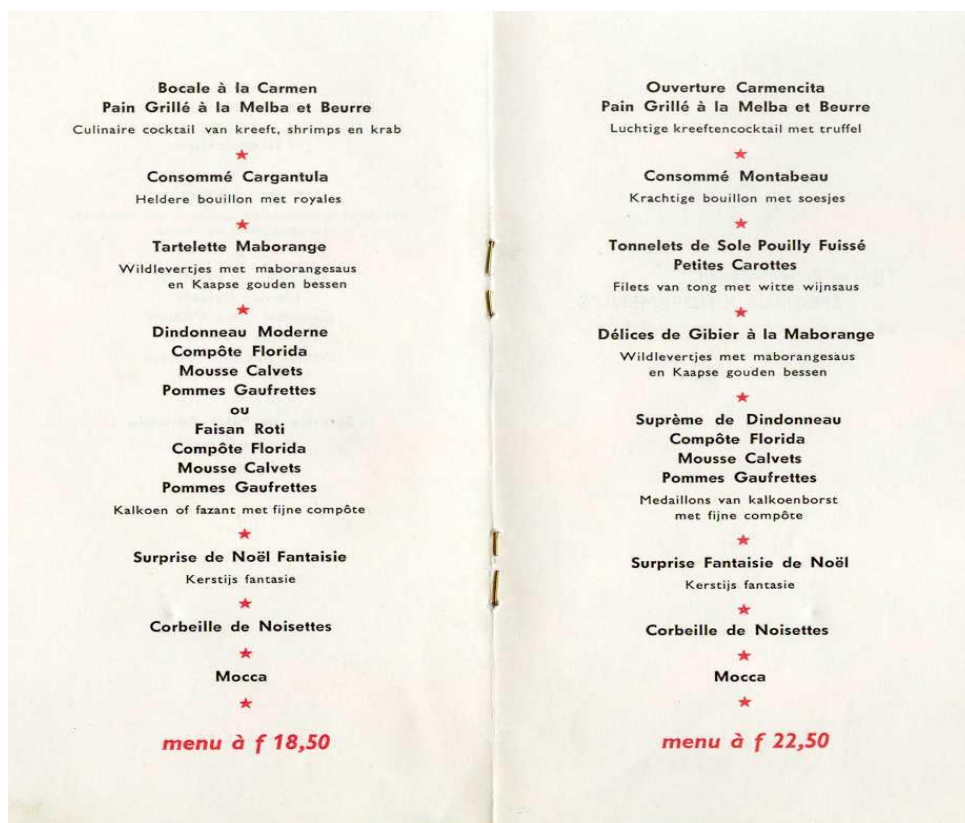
Bocale à la Carmen
Pain Grillé à la Melba et Beurre
Culinaire cocktail van kreeft, shrimps en krab

★

Consommé Cargantula
Heldere bouillon met royales

★

Tartelette Maborange
Wildlevertjes met maborangesaus en Kaapse gouden bessen

★

Dindonneau Moderne
Compôte Florida
Mousse Calvets
Pommes Gaufrettes
ou
Faisan Roti
Compôte Florida
Mousse Calvets
Pommes Gaufrettes
Kalkoen of fazant met fijne compôte

★

Surprise de Noël Fantaisie
Kerstijs fantasie

★

Corbeille de Noisettes

★

Mocca

★

menu à f 18,50

Ouverture Carmencita
Pain Grillé à la Melba et Beurre
Luchtige kreeftencocktail met truffel

★

Consommé Montabeau
Krachtige bouillon met soesjes

★

Tonnelets de Sole Pouilly Fuissé
Petites Carottes
Filets van tong met witte wijnsaus

★

Délices de Gibier à la Maborange
Wildlevertjes met maborangesaus en Kaapse gouden bessen

★

Suprème de Dindonneau
Compôte Florida
Mousse Calvets
Pommes Gaufrettes
Medaillons van kalkoenborst met fijne compôte

★

Surprise Fantaisie de Noël
Kerstijs fantasie

★

Corbeille de Noisettes

★

Mocca

★

menu à f 22,50